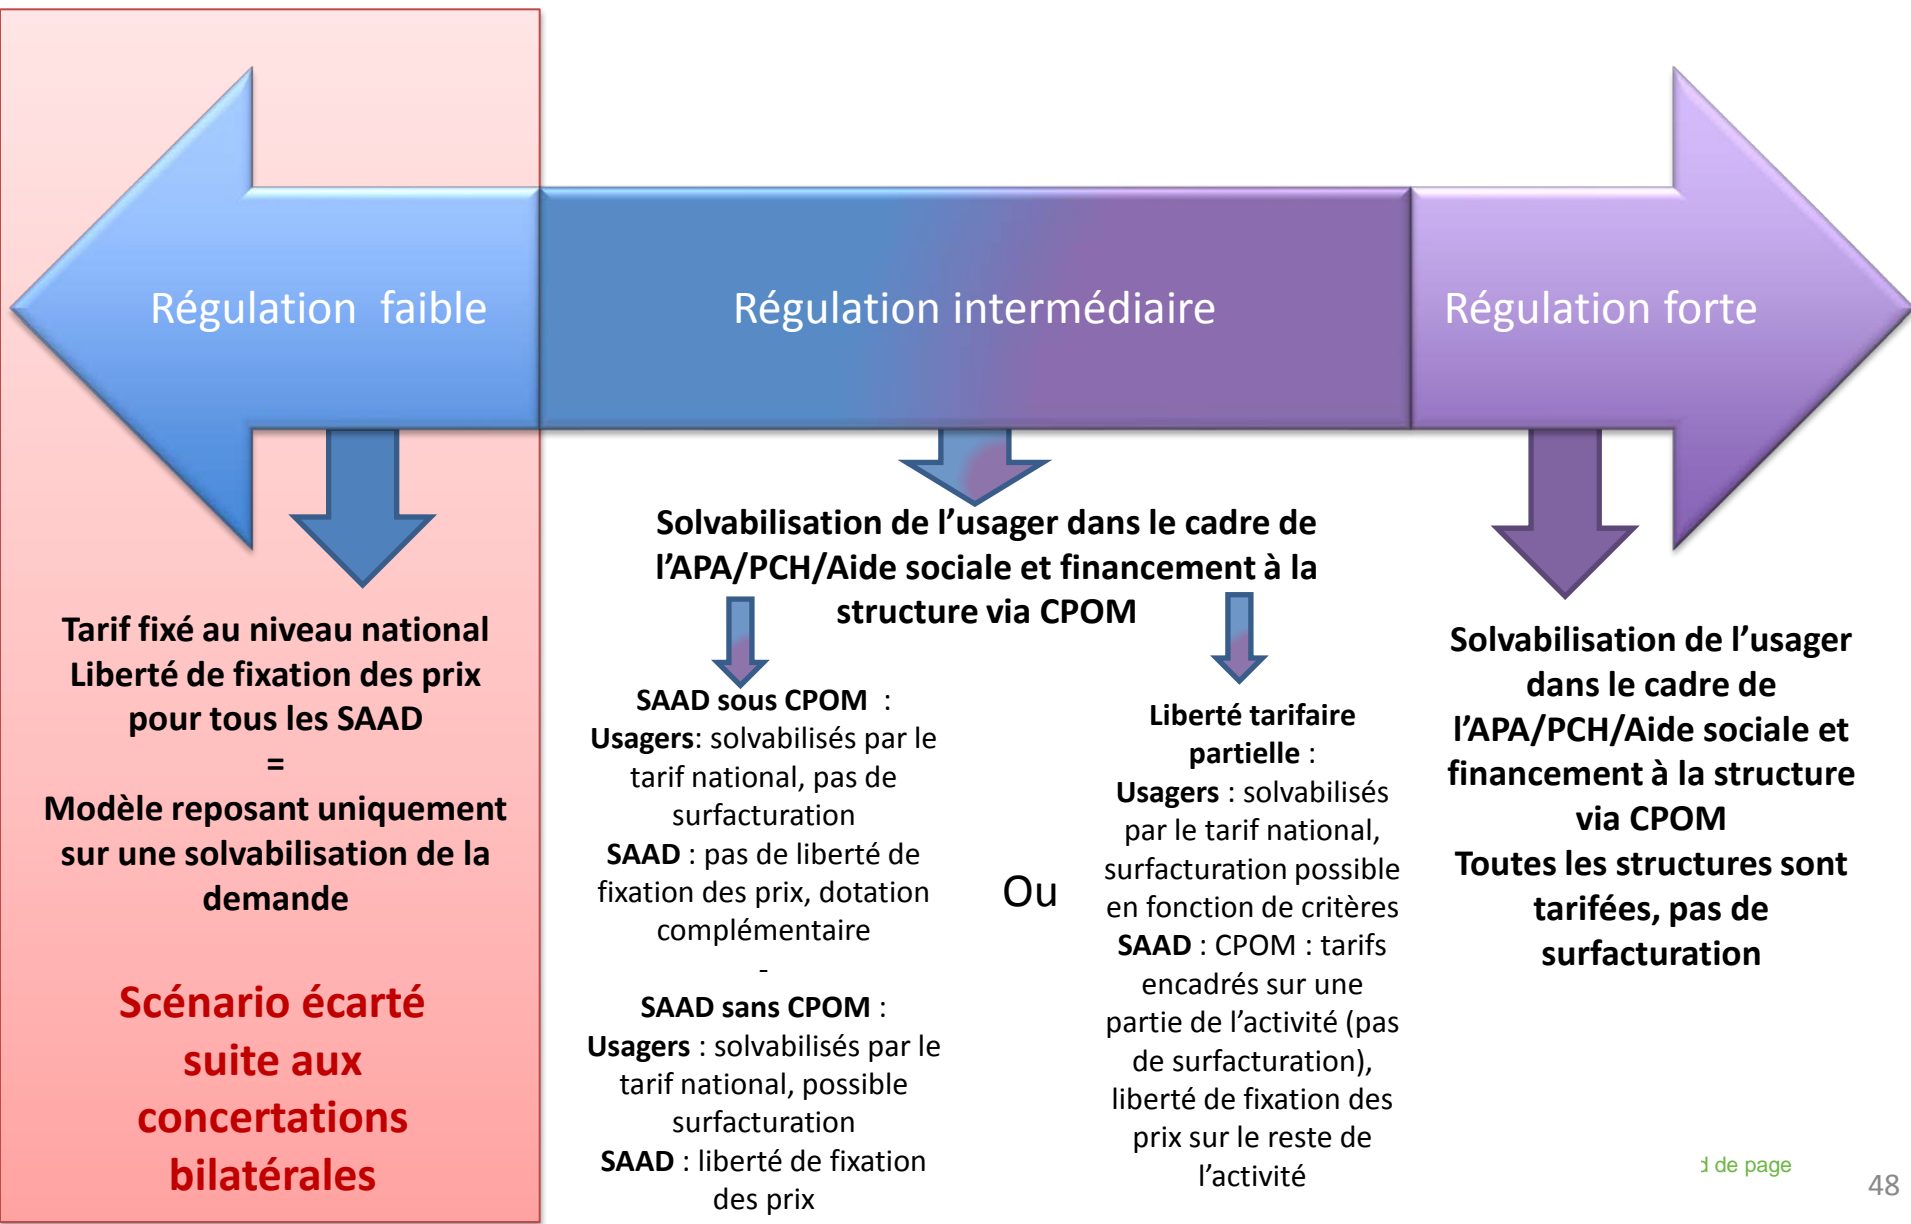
Régulation faible

Régulation intermédiaire

Régulation forte

Tarif fixé au niveau national Liberté de fixation des prix pour tous les SAAD
=
Modèle reposant uniquement sur une solvabilisation de la demande

Scénario écarté suite aux concertations bilatérales

Solvabilisation de l'usager dans le cadre de l'APA/PCH/Aide sociale et financement à la structure via CPOM

SAAD sous CPOM :
Usagers: solvabilisés par le tarif national, pas de surfacturation
SAAD : pas de liberté de fixation des prix, dotation complémentaire
-
SAAD sans CPOM :
Usagers : solvabilisés par le tarif national, possible surfacturation
SAAD : liberté de fixation des prix

Ou

Liberté tarifaire partielle :
Usagers : solvabilisés par le tarif national, surfacturation possible en fonction de critères
SAAD : CPOM : tarifs encadrés sur une partie de l'activité (pas de surfacturation), liberté de fixation des prix sur le reste de l'activité

Solvabilisation de l'usager dans le cadre de l'APA/PCH/Aide sociale et financement à la structure via CPOM
Toutes les structures sont tarifées, pas de surfacturation

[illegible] de page

48